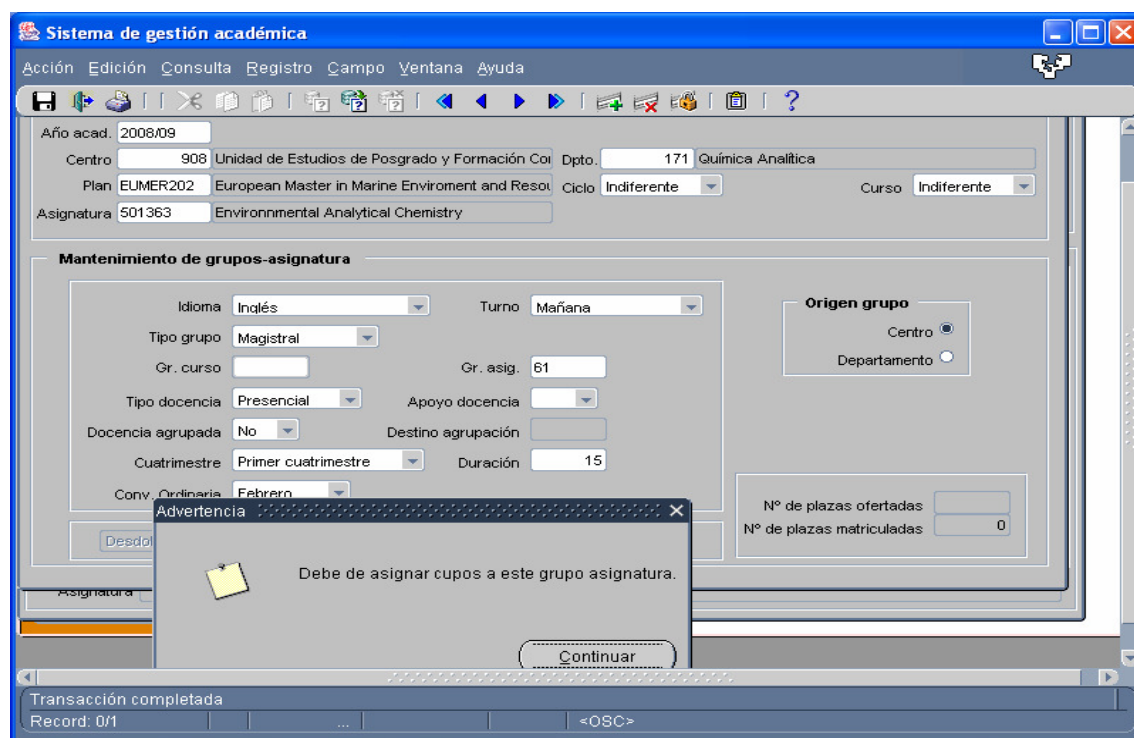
Sistema de gestión académica

Acción Edición Consulta Registro Campo Ventana Ayuda

Año acad. 2008/09
Centro 908 Unidad de Estudios de Posgrado y Formación Coı Dpto. 171 Química Analítica
Plan EUMER202 European Master in Marine Enviroment and Resoı Ciclo Indiferente Curso Indiferente
Asignatura 501363 Environnmental Analytical Chemistry

Mantenimiento de grupos-asignatura

Idioma Inglés
Turno Mañana
Tipo grupo Magistral
Gr. curso
Gr. asig. 61
Tipo docencia Presencial
Apoyo docencia
Docencia agrupada No
Destino agrupación
Cuatrimestre Primer cuatrimestre
Duración 15
Conv. Ordinaria Febrero

Origen grupo
Centro
Departamento

Nº de plazas ofertadas
Nº de plazas matriculadas 0

Desdo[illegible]

Asignatura

Advertencia

Debe de asignar cupos a este grupo asignatura.

Continuar

Transacción completada
Record: 0/1 ... <OSC>